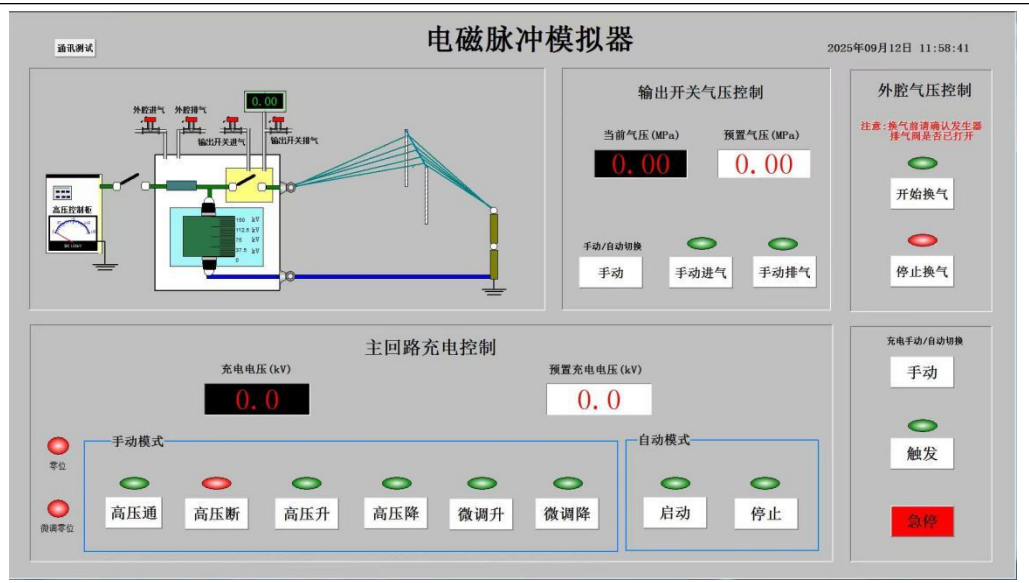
通讯测试

电磁脉冲模拟器

2025年09月12日 11:58:41

外腔进气 外腔排气 0.00 输出开关进气 输出开关排气

高压控制柜

150 kV
112.5 kV
75 kV
37.5 kV
0

输出开关气压控制

当前气压(MPa) 预置气压(MPa)

0.00 0.00

手动/自动切换

手动 手动进气 手动排气

外腔气压控制

注意：换气前请确认发生器排气阀是否已打开

开始换气

停止换气

主回路充电控制

充电电压(kV) 预置充电电压(kV)

0.0 0.0

零位

微调零位

手动模式

高压通 高压断 高压升 高压降 微调升 微调降

自动模式

启动 停止

充电手动/自动切换

手动

触发

急停